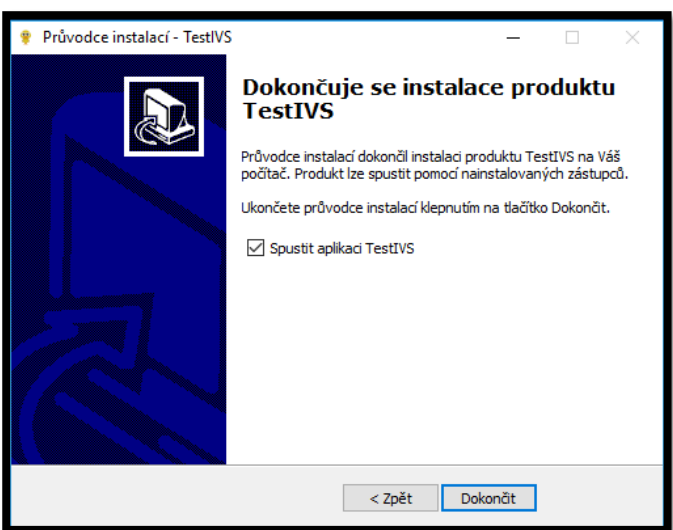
Průvodce instalací - TestIVS

Dokončuje se instalace produktu TestIVS

Průvodce instalací dokončil instalaci produktu TestIVS na Váš počítač. Produkt lze spustit pomocí nainstalovaných zástupců.

Ukončete průvodce instalací klepnutím na tlačítko Dokončit.

☑ Spustit aplikaci TestIVS

< Zpět

Dokončit